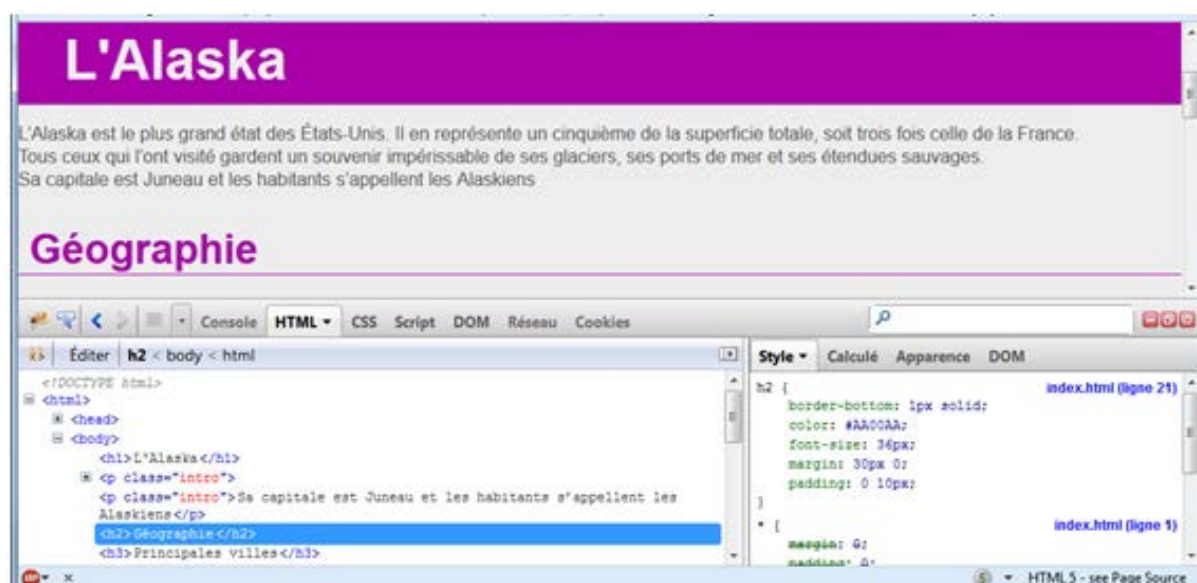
L'Alaska

L'Alaska est le plus grand état des États-Unis. Il en représente un cinquième de la superficie totale, soit trois fois celle de la France.
Tous ceux qui l'ont visité gardent un souvenir impérissable de ses glaciers, ses ports de mer et ses étendues sauvages.
Sa capitale est Juneau et les habitants s'appellent les Alaskiens

Géographie

Console HTML CSS Script DOM Réseau Cookies

Éditer h2 < body < html

<!DOCTYPE html>
<html>
<head>
<body>
<h1>L'Alaska</h1>
<p class="intro">
<p class="intro">Sa capitale est Juneau et les habitants s'appellent les Alaskiens</p>
<h2>Géographie</h2>
<h3>Principales villes</h3>

Style Calculé Apparence DOM

h2 {
border-bottom: 1px solid;
color: #AA00AA;
font-size: 36px;
margin: 30px 0;
padding: 0 10px;
}
index.html (ligne 21)

* {
margin: 0;
padding: 0;
index.html (ligne 1)

HTML 5 - see Page Source